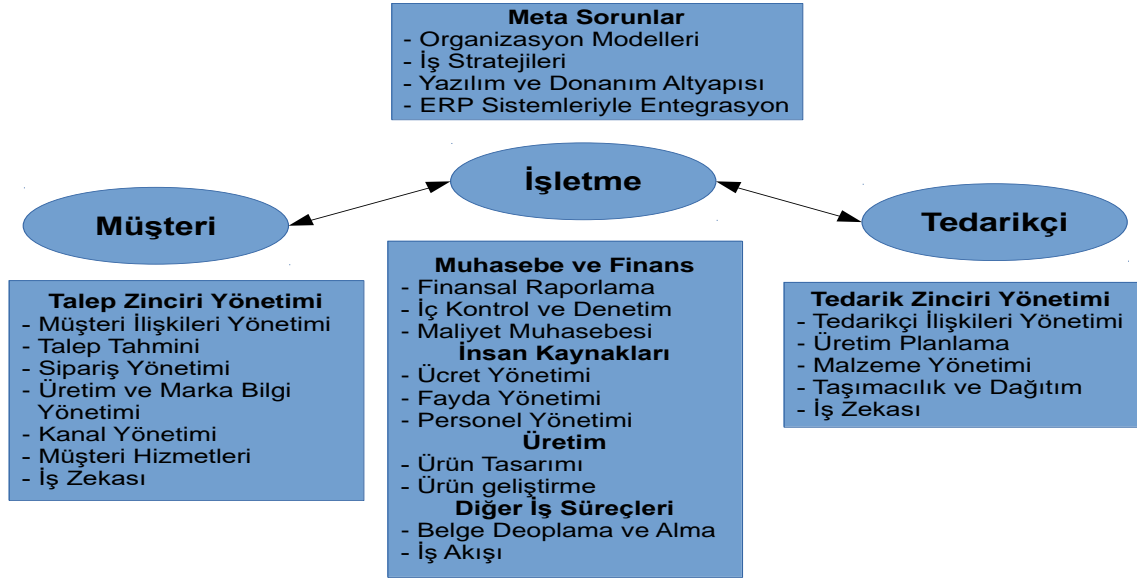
Meta Sorunlar
- Organizasyon Modelleri
- İş Stratejileri
- Yazılım ve Donanım Altyapısı
- ERP Sistemleriyle Entegrasyon

Müşteri

İşletme

Tedarikçi

Talep Zinciri Yönetimi
- Müşteri İlişkileri Yönetimi
- Talep Tahmini
- Sipariş Yönetimi
- Üretim ve Marka Bilgi Yönetimi
- Kanal Yönetimi
- Müşteri Hizmetleri
- İş Zekası

Muhasebe ve Finans
- Finansal Raporlama
- İç Kontrol ve Denetim
- Maliyet Muhasebesi
İnsan Kaynakları
- Ücret Yönetimi
- Fayda Yönetimi
- Personel Yönetimi
Üretim
- Ürün Tasarımı
- Ürün geliştirme
Diğer İş Süreçleri
- Belge Deoplama ve Alma
- İş Akışı

Tedarik Zinciri Yönetimi
- Tedarikçi İlişkileri Yönetimi
- Üretim Planlama
- Malzeme Yönetimi
- Taşımacılık ve Dağıtım
- İş Zekası